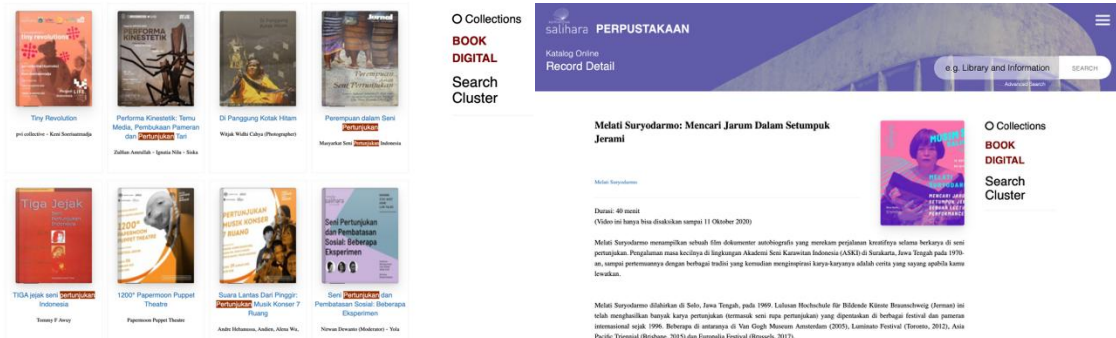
Tiny Revolution
pvi collective - Kent Soerianusdja

Performa Kinestetik: Temu Media, Pembukaan Pameran dan Pertunjukan Tari
Zulfian Amrullah - Ignatia Nilu - Siska

Di Panggung Kotak Hitam
Wijak Widhi Cahya (Photographer)

Perempuan dalam Seni Pertunjukan
Masyarakat Seni Pertunjukan Indonesia

TIGA jejak seni pertunjukan Indonesia
Tommy F Awuy

1200° Papermoon Puppet Theatre
Papermoon Puppet Theater

Suara Lantas Dari Pinggir: Pertunjukan Musik Konser 7 Ruang
Andre Hehanussa, Andien, Alena Wu,

Seni Pertunjukan dan Pembatasan Sosial: Beberapa Eksperimen
Nirwan Dewanto (Moderator) - Yola

Collections
BOOK
DIGITAL
Search
Cluster

salihara PERPUSTAKAAN
Katalog Online
Record Detail
e.g. Library and Information
SEARCH
Advanced Search

Melati Suryodarmo: Mencari Jarum Dalam Setumpuk Jerami

Melati Suryodarmo

Durasi: 40 menit
(Video ini hanya bisa disaksikan sampai 11 Oktober 2020)

Melati Suryodarmo menampilkan sebuah film dokumenter autobiografis yang merekam perjalanan kreatifnya selama berkarya di seni pertunjukan. Pengalaman masa kecilnya di lingkungan Akademi Seni Karawitan Indonesia (ASKI) di Surakarta, Jawa Tengah pada 1970-an, sampai pertemuannya dengan berbagai tradisi yang kemudian menginspirasi karya-karyanya adalah cerita yang sayang apabila kamu lewatkan.

Melati Suryodarmo dilahirkan di Solo, Jawa Tengah, pada 1969. Lulusan Hochschule für Bildende Künste Braunschweig (Jerman) ini telah menghasilkan banyak karya pertunjukan (termasuk seni rupa pertunjukan) yang dipentaskan di berbagai festival dan pameran internasional sejak 1996. Beberapa di antaranya di Van Gogh Museum Amsterdam (2005), Luminato Festival (Toronto, 2012), Asia Pacific Triennial (Brisbane, 2015) dan Europalia Festival (Brussels, 2017).

Collections
BOOK
DIGITAL
Search
Cluster